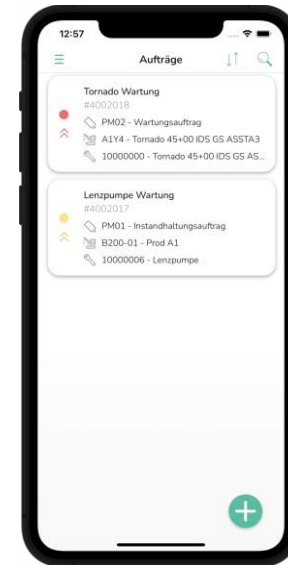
12:57

Aufträge

Tornado Wartung
#4002018
PM02 - Wartungsauftrag
A1Y4 - Tornado 45+00 IDS GS ASSTA3
10000000 - Tornado 45+00 IDS GS AS...

Lenzpumpe Wartung
#4002017
PM01 - Instandhaltungsauftrag
B200-01 - Prod A1
10000006 - Lenzpumpe